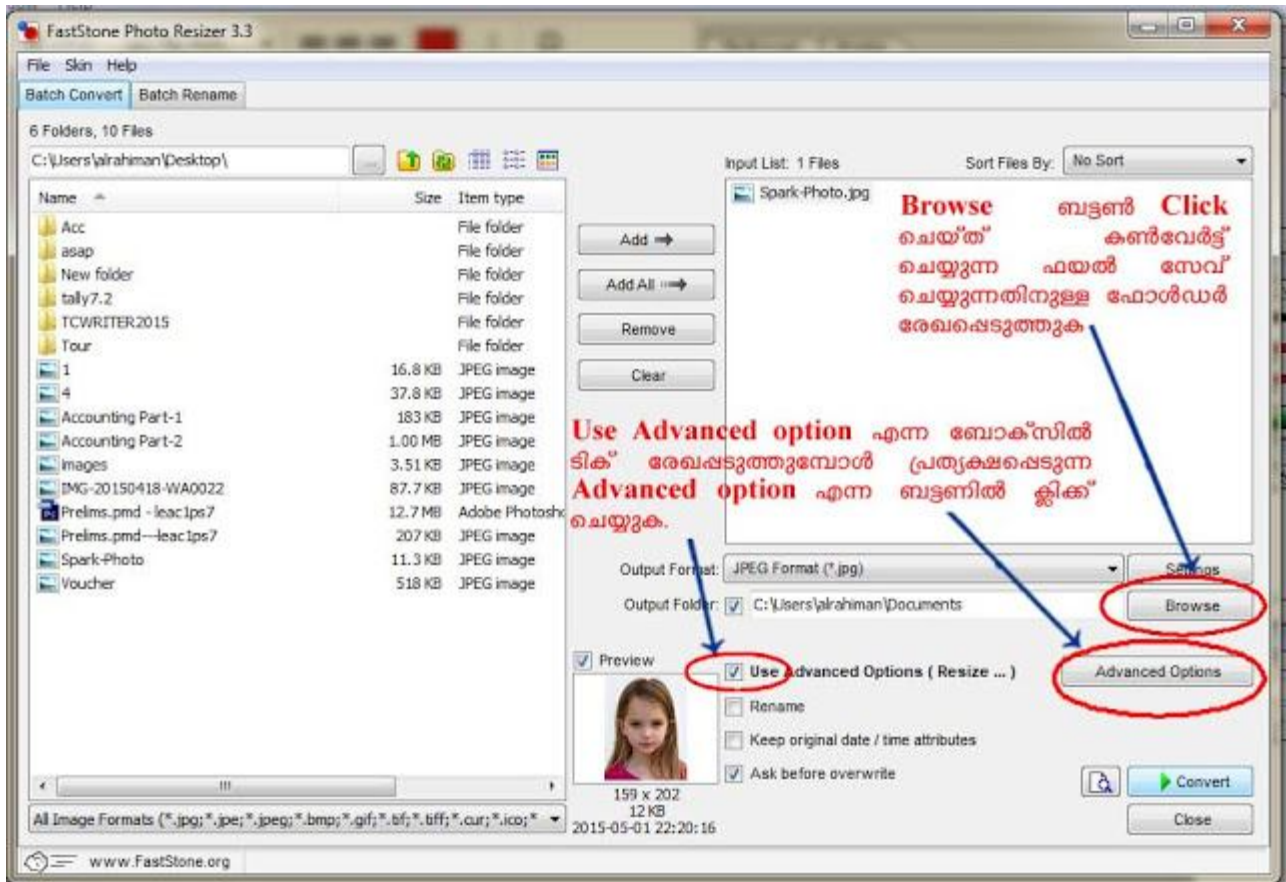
FastStone Photo Resizer 3.3

File Skin Help

Batch Convert | Batch Rename

6 Folders, 10 Files

C:\Users\alrahiman\Desktop\

| Name | Size | Item type |
|---|---|---|
| Acc | | File folder |
| asap | | File folder |
| New folder | | File folder |
| tally7.2 | | File folder |
| TCWRITER2015 | | File folder |
| Tour | | File folder |
| 1 | 16.8 KB | JPEG image |
| 4 | 37.8 KB | JPEG image |
| Accounting Part-1 | 183 KB | JPEG image |
| Accounting Part-2 | 1.00 MB | JPEG image |
| images | 3.51 KB | JPEG image |
| IMG-20150418-WA0022 | 87.7 KB | JPEG image |
| Prelims.pmd - leac1ps7 | 12.7 MB | Adobe Photosho |
| Prelims.pmd---leac1ps7 | 207 KB | JPEG image |
| Spark-Photo | 11.3 KB | JPEG image |
| Voucher | 518 KB | JPEG image |

All Image Formats (*.jpg;*.jpe;*.jpeg;*.bmp;*.gif;*.tif;*.tiff;*.cur;*.ico;*

Add ⇒

Add All ⇒

Remove

Clear

Input List: 1 Files

Sort Files By: No Sort

Spark-Photo.jpg

Browse ബട്ടൺ Click ചെയ്ത് കൺവേർട്ട് ചെയ്യുന്ന ഫയൽ സേവ് ചെയ്യുന്നതിനുള്ള ഫോൾഡർ രേഖപ്പെടുത്തുക

Use Advanced option എന്ന ബോക്സിൽ ടിക് രേഖപ്പെടുത്തുമ്പോൾ പ്രത്യക്ഷപ്പെടുന്ന Advanced option എന്ന ബട്ടണിൽ ക്ലിക്ക് ചെയ്യുക.

Output Format: JPEG Format (*.jpg)

Settings

Output Folder: C:\Users\alrahiman\Documents

Browse

Preview

159 x 202
12 KB
2015-05-01 22:20:16

Use Advanced Options ( Resize ... )

Advanced Options

Rename

Keep original date / time attributes

Ask before overwrite

Convert

Close

www.FastStone.org